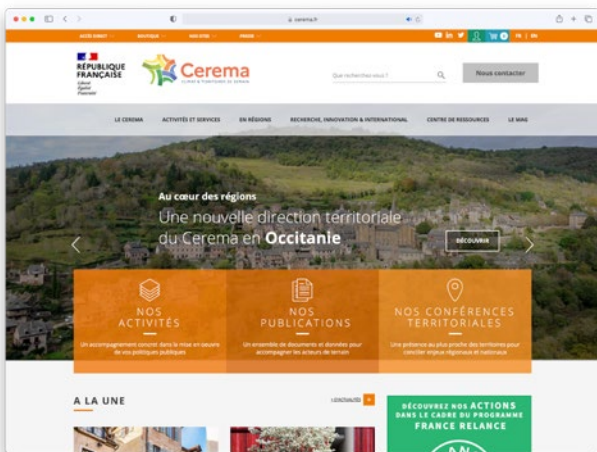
cerema.fr

ACCÈS DIRECT BOUTIQUE NOS SITES PRESSE

FR | EN

RÉPUBLIQUE FRANÇAISE
Liberté
Égalité
Fraternité

Cerema
CLIMAT & TERRITOIRES DE DEMAIN

Que recherchez-vous ?

Nous contacter

LE CEREMA ACTIVITÉS ET SERVICES EN RÉGIONS RECHERCHE, INNOVATION & INTERNATIONAL CENTRE DE RESSOURCES LE MAG

Au cœur des régions
Une nouvelle direction territoriale du Cerema en Occitanie

DÉCOUVRIR

NOS ACTIVITÉS
Un accompagnement concret dans la mise en œuvre de vos politiques publiques

NOS PUBLICATIONS
Un ensemble de documents et données pour accompagner les acteurs de terrain

NOS CONFÉRENCES TERRITORIALES
Une présence au plus proche des territoires pour concilier enjeux régionaux et nationaux

A LA UNE

DÉCOUVREZ NOS ACTIONS DANS LE CADRE DU PROGRAMME FRANCE RELANCE